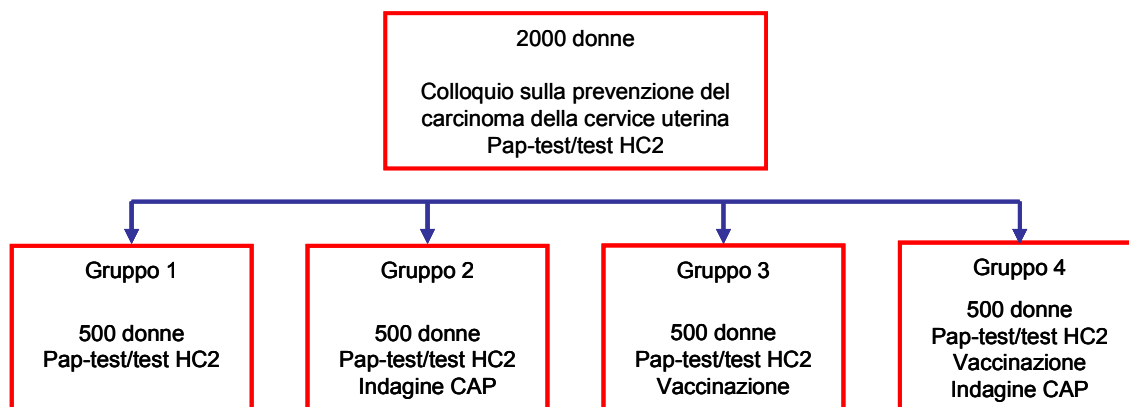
2000 donne

Colloquio sulla prevenzione del carcinoma della cervice uterina
Pap-test/test HC2

Gruppo 1

500 donne
Pap-test/test HC2

Gruppo 2

500 donne
Pap-test/test HC2
Indagine CAP

Gruppo 3

500 donne
Pap-test/test HC2
Vaccinazione

Gruppo 4

500 donne
Pap-test/test HC2
Vaccinazione
Indagine CAP